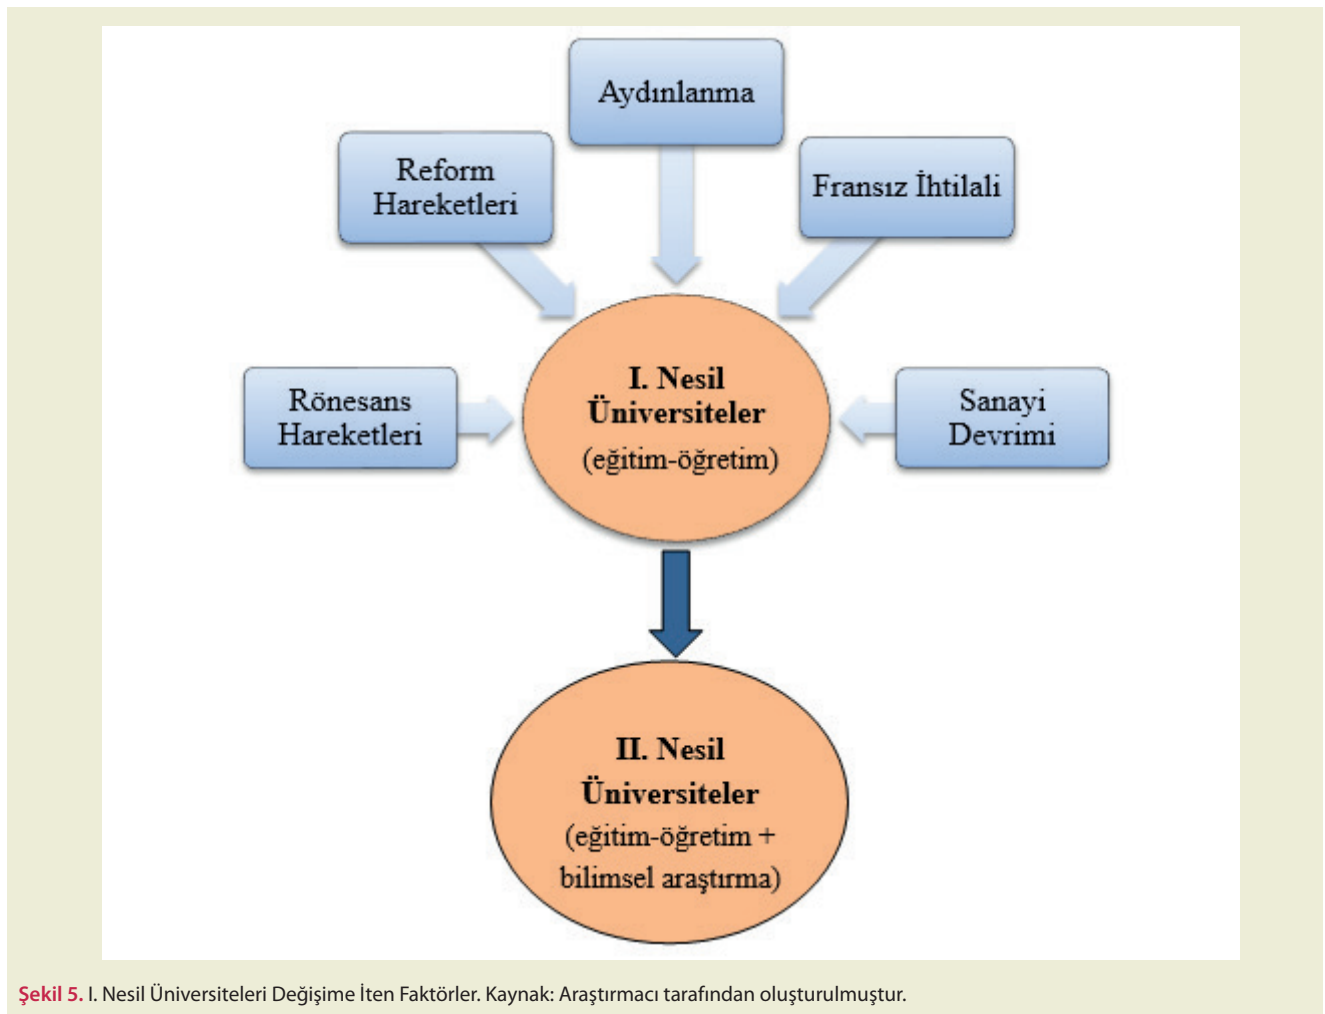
Aydınlanma

Reform Hareketleri

Fransız İhtilali

Rönesans Hareketleri

I. Nesil Üniversiteler (eğitim-öğretim)

Sanayi Devrimi

II. Nesil Üniversiteler (eğitim-öğretim + bilimsel araştırma)

Şekil 5. I. Nesil Üniversiteleri Değişime İten Faktörler. Kaynak: Araştırmacı tarafından oluşturulmuştur.